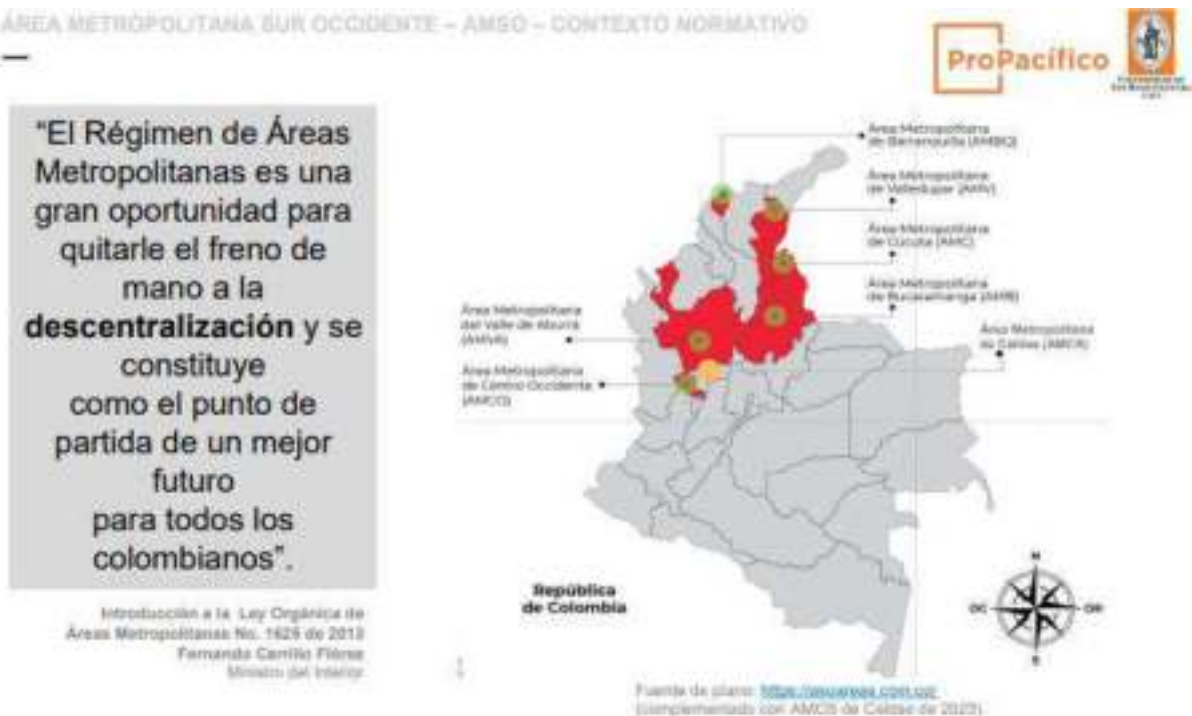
ÁREA METROPOLITANA SUR OCCIDENTE – AMSO – CONTEXTO NORMATIVO

ProPacífico

"El Régimen de Áreas Metropolitanas es una gran oportunidad para quitarle el freno de mano a la **descentralización** y se constituye como el punto de partida de un mejor futuro para todos los colombianos".

Introducción a la Ley Orgánica de Áreas Metropolitanas No. 1625 de 2013
Fernando Carrillo Flórez
Ministro del Interior

Área Metropolitana de Barranquilla (AMBQ)

Área Metropolitana de Valledupar (AMV)

Área Metropolitana de Cúcuta (AMC)

Área Metropolitana de Bucaramanga (AMB)

Área Metropolitana del Valle de Aburrá (AMVA)

Área Metropolitana de Caldas (AMCA)

Área Metropolitana de Centro Occidente (AMCO)

República de Colombia

N
OC
OR
S

Fuente de plano: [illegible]
(complementado con AMCS de Caldas de 2023)